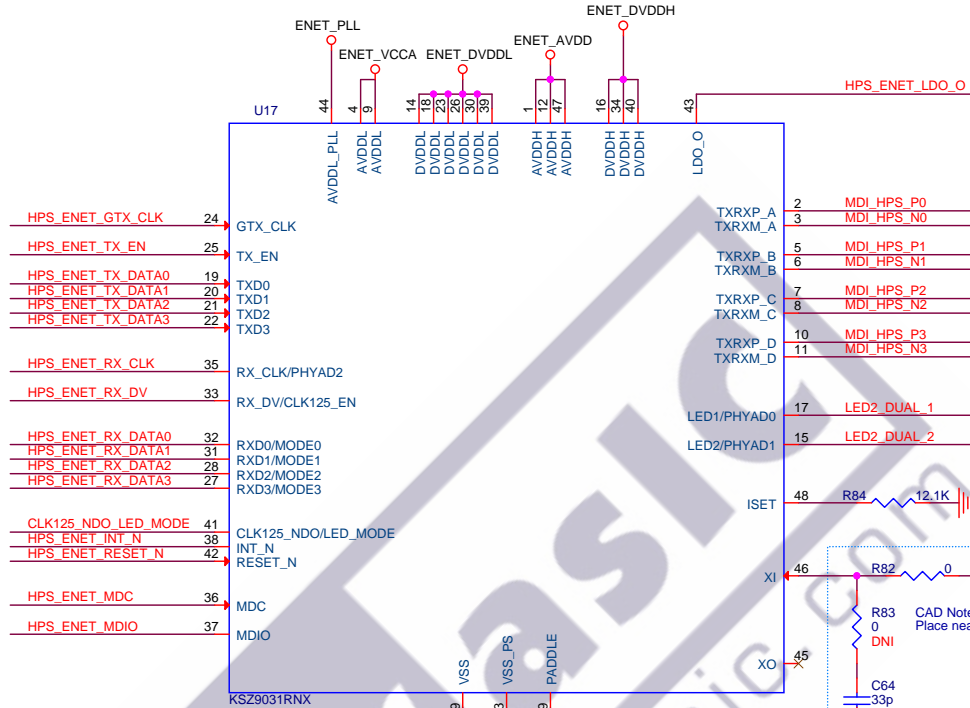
ENET_PLL
ENET_VCCA
ENET_DVDDL
ENET_AVDD
ENET_DVDDH
HPS_ENET_LDO_O

U17

44 AVDDL_PLL
4 AVDDL
9 AVDDL
14 DVDDL
18 DVDDL
23 DVDDL
26 DVDDL
30 DVDDL
39 DVDDL
1 AVDDH
12 AVDDH
47 AVDDH
16 DVDDH
34 DVDDH
40 DVDDH
43 LDO_O

HPS_ENET_GTX_CLK 24 GTX_CLK
HPS_ENET_TX_EN 25 TX_EN
HPS_ENET_TX_DATA0 19 TXD0
HPS_ENET_TX_DATA1 20 TXD1
HPS_ENET_TX_DATA2 21 TXD2
HPS_ENET_TX_DATA3 22 TXD3
HPS_ENET_RX_CLK 35 RX_CLK/PHYAD2
HPS_ENET_RX_DV 33 RX_DV/CLK125_EN
HPS_ENET_RX_DATA0 32 RXD0/MODE0
HPS_ENET_RX_DATA1 31 RXD1/MODE1
HPS_ENET_RX_DATA2 28 RXD2/MODE2
HPS_ENET_RX_DATA3 27 RXD3/MODE3
CLK125_NDO_LED_MODE 41 CLK125_NDO/LED_MODE
HPS_ENET_INT_N 38 INT_N
HPS_ENET_RESET_N 42 RESET_N
HPS_ENET_MDC 36 MDC
HPS_ENET_MDIO 37 MDIO

TXRXP_A 2 MDI_HPS_P0
TXRXM_A 3 MDI_HPS_N0
TXRXP_B 5 MDI_HPS_P1
TXRXM_B 6 MDI_HPS_N1
TXRXP_C 7 MDI_HPS_P2
TXRXM_C 8 MDI_HPS_N2
TXRXP_D 10 MDI_HPS_P3
TXRXM_D 11 MDI_HPS_N3
LED1/PHYAD0 17 LED2_DUAL_1
LED2/PHYAD1 15 LED2_DUAL_2
ISET 48 R84 12.1K
XI 46 R82 0
R83
0
DNI
CAD Note
Place nea
XO 45
C64
33p

VSS
VSS_PS
PADDLE
KSZ9031RNX